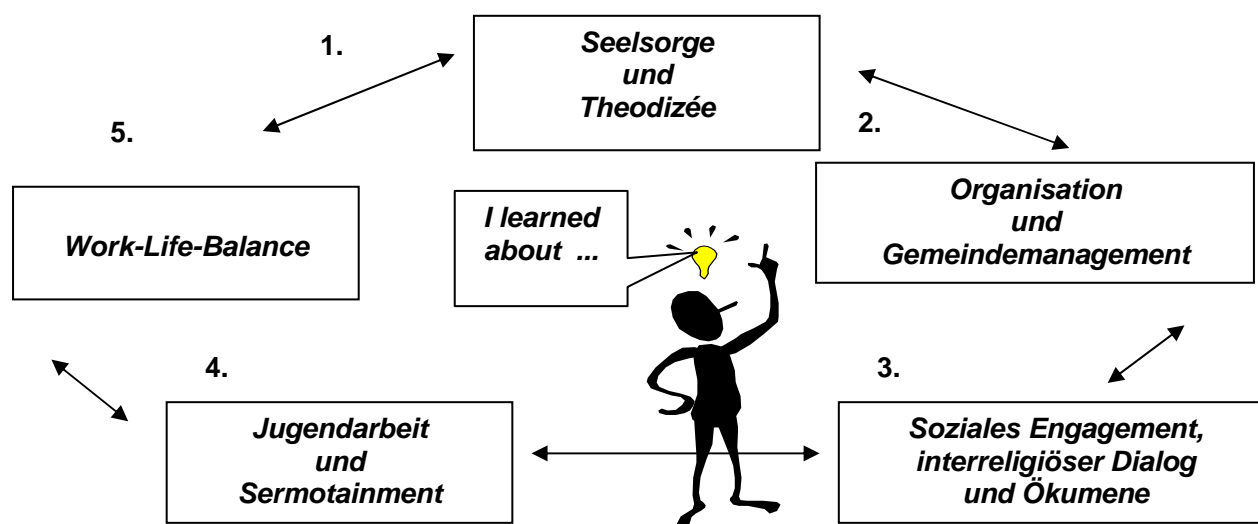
1.

Seelsorge
und
Theodizée

5.

2.

Work-Life-Balance

I learned about ...

Organisation
und
Gemeindemanagement

4.

3.

Jugendarbeit
und
Sermotainment

Soziales Engagement,
interreligiöser Dialog
und Ökumene